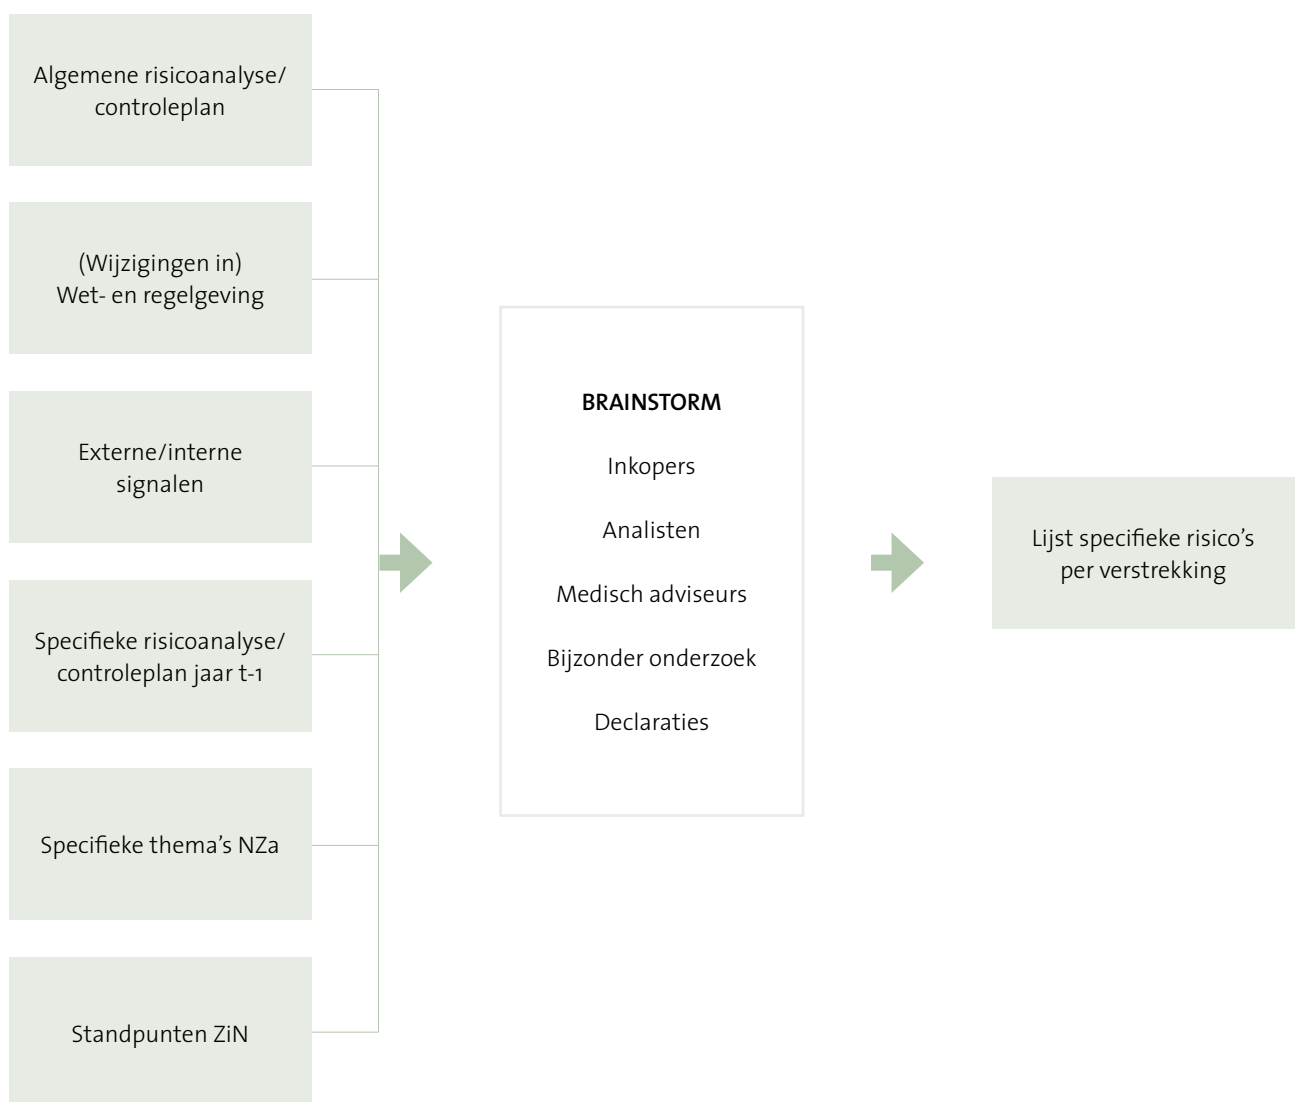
Algemene risicoanalyse/ controleplan

(Wijzigingen in) Wet- en regelgeving

Externe/interne signalen

Specifieke risicoanalyse/ controleplan jaar t-1

Specifieke thema's NZa

Standpunten ZiN

BRAINSTORM

Inkopers

Analisten

Medisch adviseurs

Bijzonder onderzoek

Declaraties

Lijst specifieke risico's per verstrekking